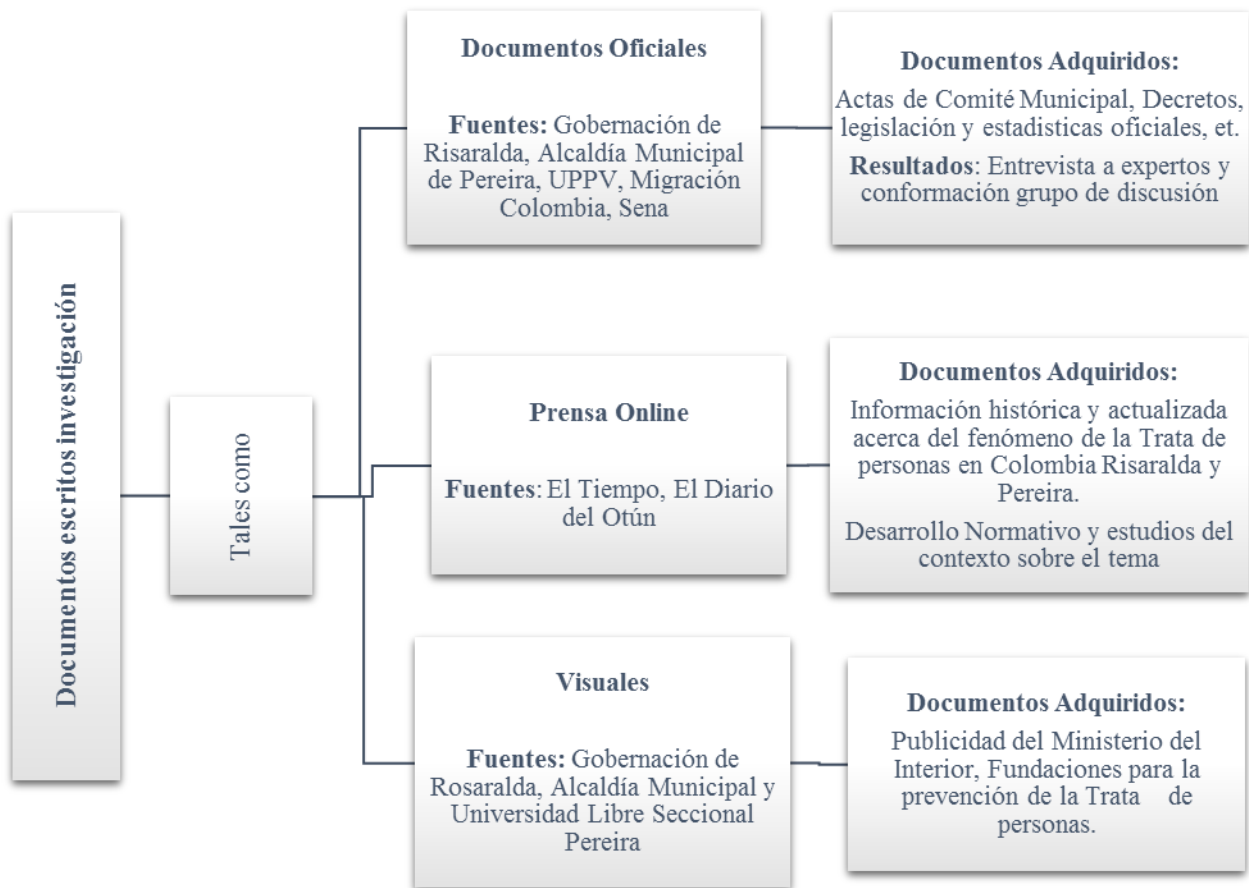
Documentos escritos investigación

Tales como

Documentos Oficiales

Fuentes: Gobernación de Risaralda, Alcaldía Municipal de Pereira, UPPV, Migración Colombia, Sena

Documentos Adquiridos:
Actas de Comité Municipal, Decretos, legislación y estadisticas oficiales, et.

Resultados: Entrevista a expertos y conformación grupo de discusión

Prensa Online

Fuentes: El Tiempo, El Diario del Otún

Documentos Adquiridos:
Información histórica y actualizada acerca del fenómeno de la Trata de personas en Colombia Risaralda y Pereira.

Desarrollo Normativo y estudios del contexto sobre el tema

Visuales

Fuentes: Gobernación de Rosaralda, Alcaldía Municipal y Universidad Libre Seccional Pereira

Documentos Adquiridos:
Publicidad del Ministerio del Interior, Fundaciones para la prevención de la Trata de personas.